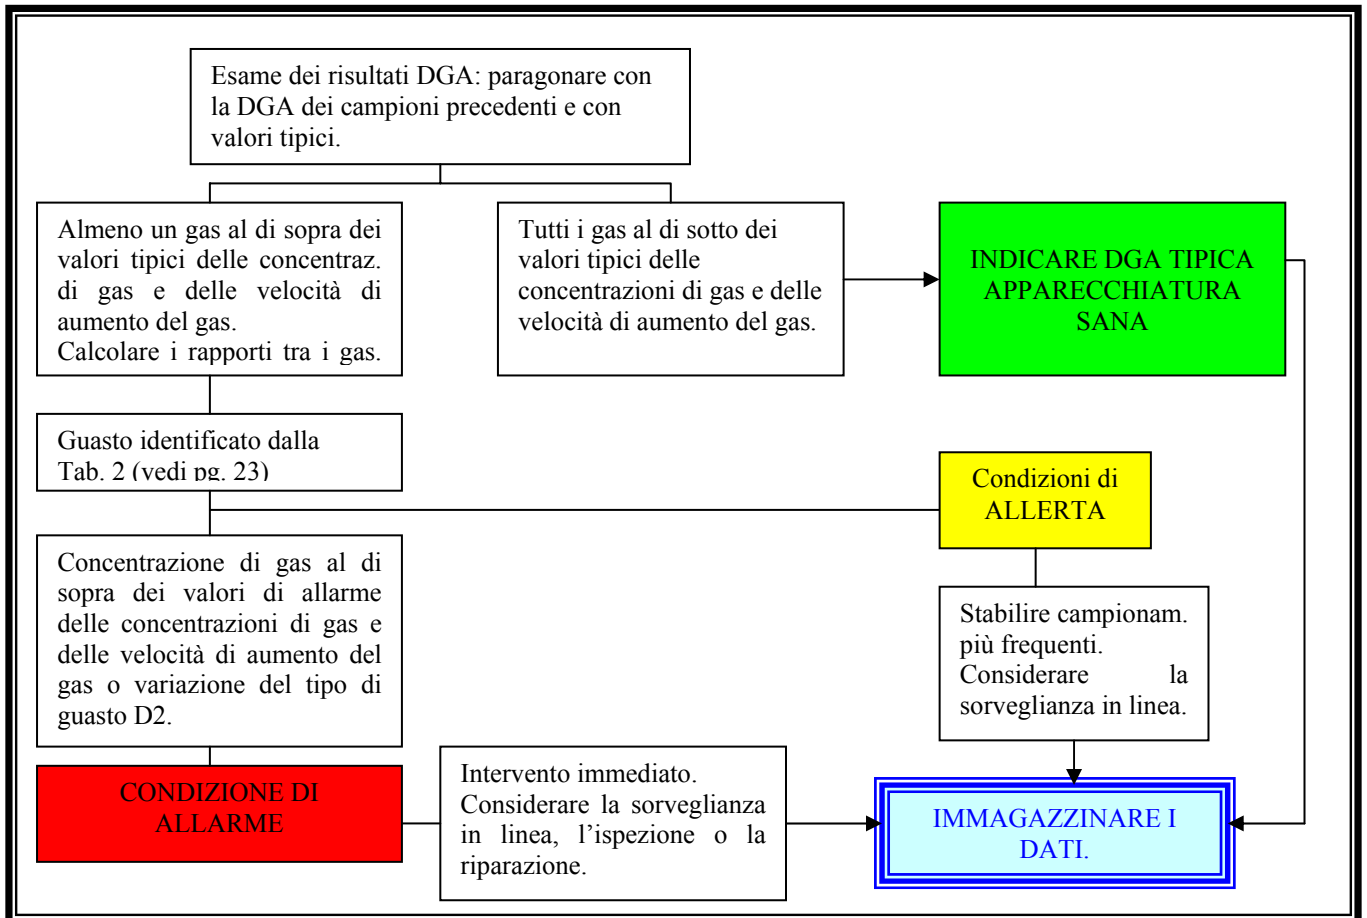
Esame dei risultati DGA: paragonare con la DGA dei campioni precedenti e con valori tipici.

Almeno un gas al di sopra dei valori tipici delle concentraz. di gas e delle velocità di aumento del gas.
Calcolare i rapporti tra i gas.

Tutti i gas al di sotto dei valori tipici delle concentrazioni di gas e delle velocità di aumento del gas.

INDICARE DGA TIPICA APPARECCHIATURA SANA

Guasto identificato dalla Tab. 2 (vedi pg. 23)

Condizioni di ALLERTA

Concentrazione di gas al di sopra dei valori di allarme delle concentrazioni di gas e delle velocità di aumento del gas o variazione del tipo di guasto D2.

Stabilire campionam. più frequenti.
Considerare la sorveglianza in linea.

CONDIZIONE DI ALLARME

Intervento immediato. Considerare la sorveglianza in linea, l'ispezione o la riparazione.

IMMAGAZZINARE I DATI.